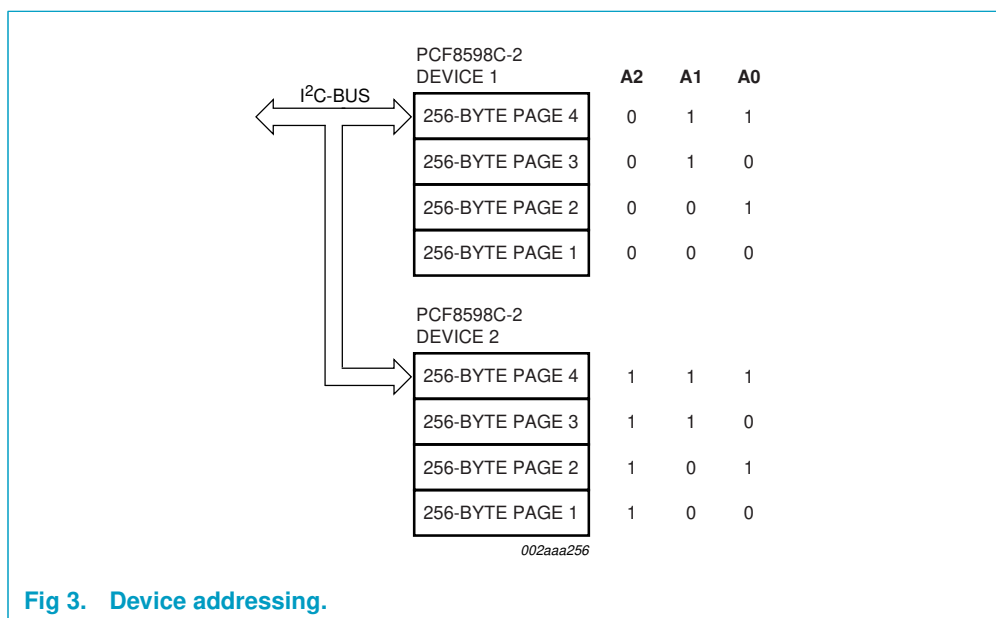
PCF8598C-2
DEVICE 1

$I^2C$-BUS

| | A2 | A1 | A0 |
|---|---|---|---|
| 256-BYTE PAGE 4 | 0 | 1 | 1 |
| 256-BYTE PAGE 3 | 0 | 1 | 0 |
| 256-BYTE PAGE 2 | 0 | 0 | 1 |
| 256-BYTE PAGE 1 | 0 | 0 | 0 |

PCF8598C-2
DEVICE 2

| | | | |
|---|---|---|---|
| 256-BYTE PAGE 4 | 1 | 1 | 1 |
| 256-BYTE PAGE 3 | 1 | 1 | 0 |
| 256-BYTE PAGE 2 | 1 | 0 | 1 |
| 256-BYTE PAGE 1 | 1 | 0 | 0 |

002aaa256

Fig 3. Device addressing.